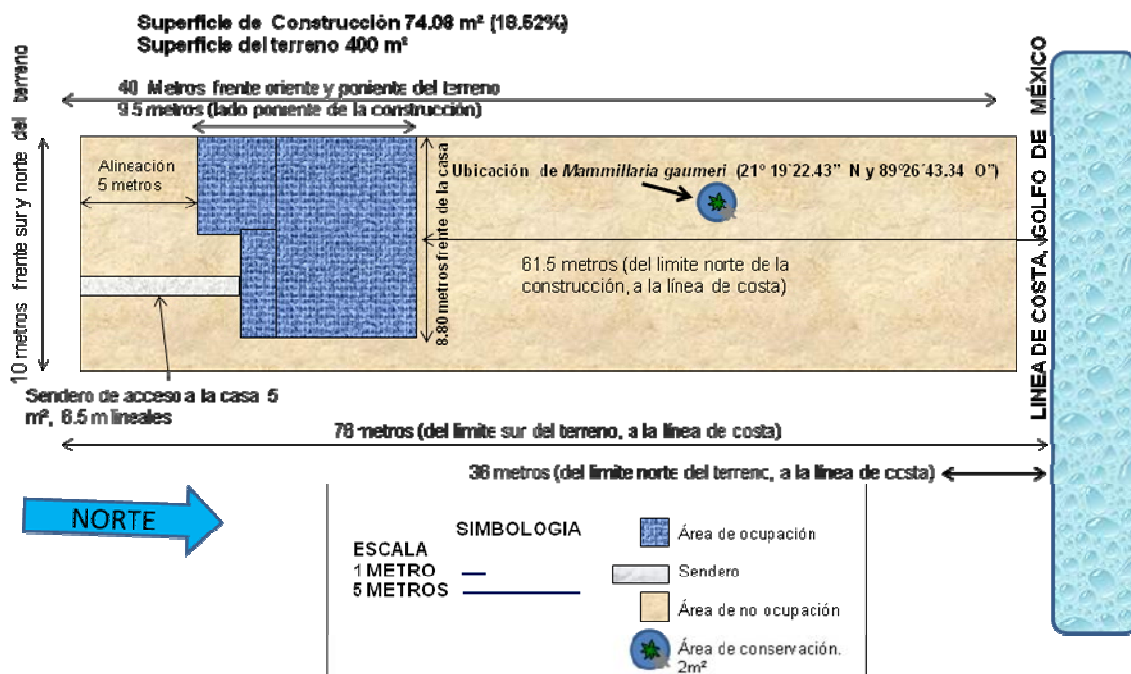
Superficie de Construcción 74.08 m² (18.52%)
Superficie del terreno 400 m²

10 metros frente sur y norte del terreno

40 Metros frente oriente y poniente del terreno

9.5 metros (lado poniente de la construcción)

Alineación 5 metros

8.80 metros frente de la casa

Ubicación de *Mammillaria gaumeri* (21° 19'22.43" N y 89°26'43.34 O")

61.5 metros (del limite norte de la construcción, a la línea de costa)

LINEA DE COSTA, GOLFO DE MÉXICO

Sendero de acceso a la casa 5 m², 6.5 m lineales

78 metros (del limite sur del terreno, a la linea de costa)

36 metros (del limite norte del terreno, a la linea de costa)

NORTE

SIMBOLOGIA

ESCALA
1 METRO
5 METROS

Área de ocupación

Sendero

Área de no ocupación

Área de conservación. 2m²